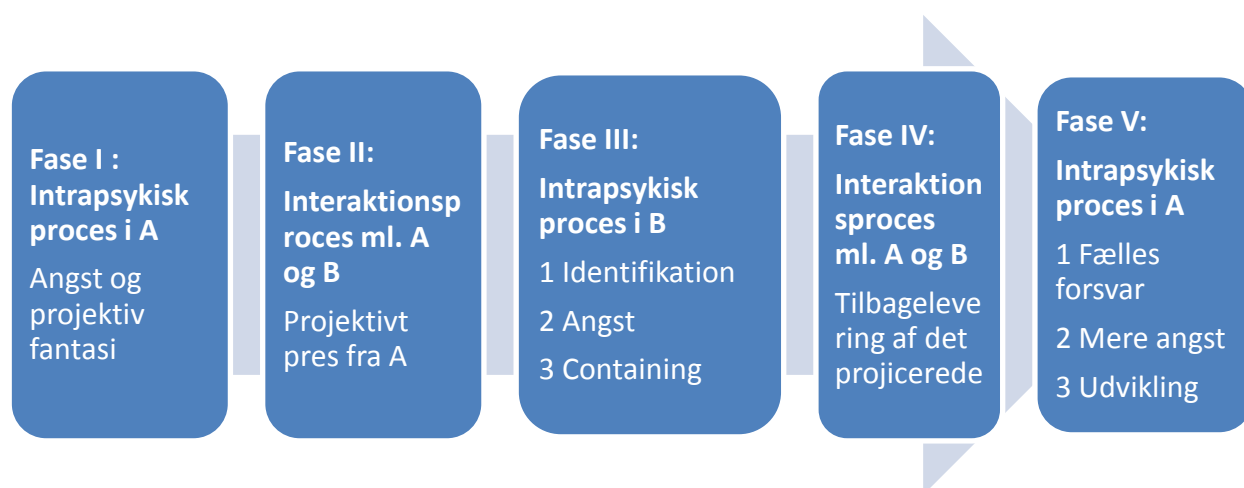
Fase I :
Intrapsykisk proces i A

Angst og projektiv fantasi

Fase II:
Interaktionsproces ml. A og B

Projektivt pres fra A

Fase III:
Intrapsykisk proces i B

1 Identifikation

2 Angst

3 Containing

Fase IV:
Interaktionsproces ml. A og B

Tilbagelevering af det projicerede

Fase V:
Intrapsykisk proces i A

1 Fælles forsvar

2 Mere angst

3 Udvikling